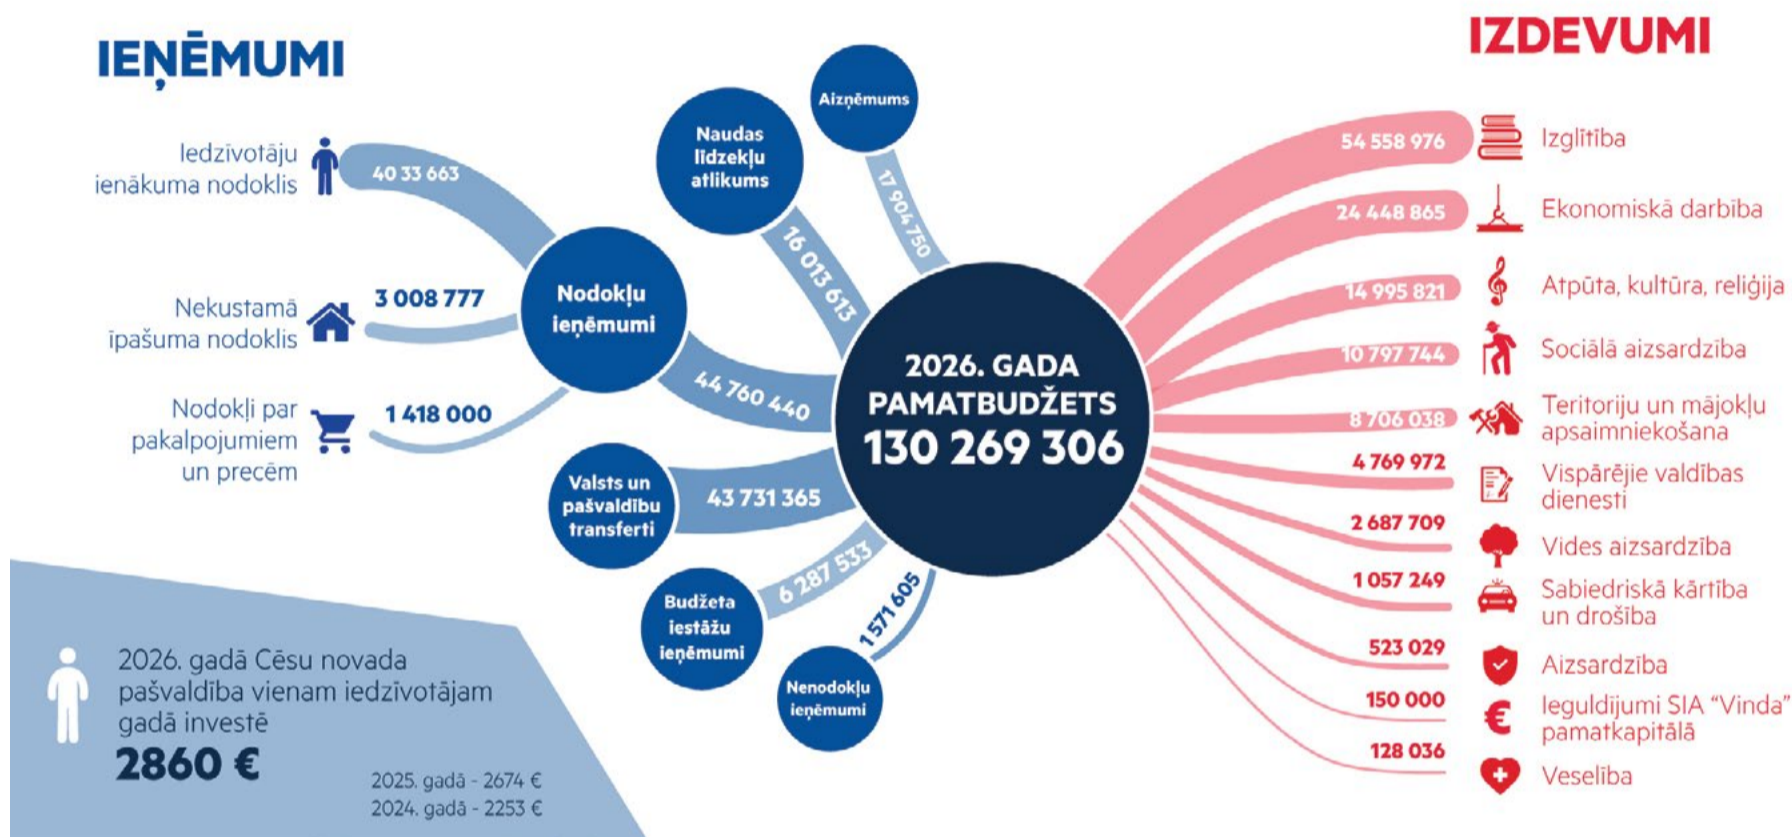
IEŅĒMUMI

IZDEVUMI

Iedzīvotāju ienākuma nodoklis

40 33 663

Nekustamā īpašuma nodoklis

3 008 777

Nodokļi par pakalpojumiem un precēm

1 418 000

Nodokļu ieņēmumi

44 760 440

Naudas līdzekļu atlikums

16 013 613

Aizņēmums

17 904 750

Valsts un pašvaldību transferti

43 731 365

Budžeta iestāžu ieņēmumi

6 287 533

Nenodokļu ieņēmumi

1 571 605

2026. GADA PAMATBUDŽETS 130 269 306

54 558 976 Izglītība

24 448 865 Ekonomiskā darbība

14 995 821 Atpūta, kultūra, reliģija

10 797 744 Sociālā aizsardzība

8 706 038 Teritoriju un mājokļu apsaimniekošana

4 769 972 Vispārējie valdības dienesti

2 687 709 Vides aizsardzība

1 057 249 Sabiedriskā kārtība un drošība

523 029 Aizsardzība

150 000 Ieguldījumi SIA "Vinda" pamatkapitālā

128 036 Veselība

2026. gadā Cēsu novada pašvaldība vienam iedzīvotājam gadā investē

2860 €

2025. gadā - 2674 €
2024. gadā - 2253 €